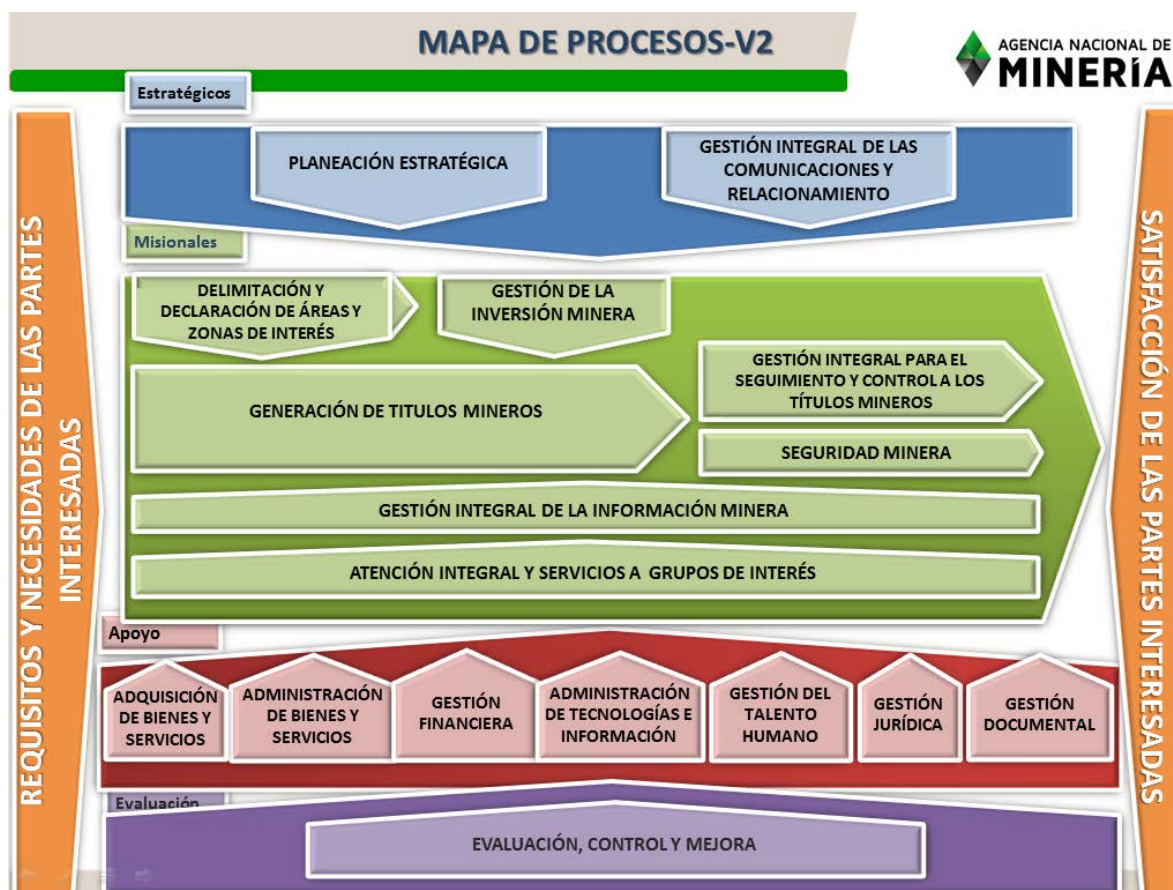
MAPA DE PROCESOS-V2

AGENCIA NACIONAL DE MINERÍA

Estratégicos

PLANEACIÓN ESTRATÉGICA

GESTIÓN INTEGRAL DE LAS COMUNICACIONES Y RELACIONAMIENTO

Misionales

DELIMITACIÓN Y DECLARACIÓN DE ÁREAS Y ZONAS DE INTERÉS

GESTIÓN DE LA INVERSIÓN MINERA

GESTIÓN INTEGRAL PARA EL SEGUIMIENTO Y CONTROL A LOS TÍTULOS MINEROS

GENERACIÓN DE TITULOS MINEROS

SEGURIDAD MINERA

GESTIÓN INTEGRAL DE LA INFORMACIÓN MINERA

ATENCIÓN INTEGRAL Y SERVICIOS A GRUPOS DE INTERÉS

Apoyo

ADQUISICIÓN DE BIENES Y SERVICIOS

ADMINISTRACIÓN DE BIENES Y SERVICIOS

GESTIÓN FINANCIERA

ADMINISTRACIÓN DE TECNOLOGÍAS E INFORMACIÓN

GESTIÓN DEL TALENTO HUMANO

GESTIÓN JURÍDICA

GESTIÓN DOCUMENTAL

Evaluación

EVALUACIÓN, CONTROL Y MEJORA

REQUISITOS Y NECESIDADES DE LAS PARTES INTERESADAS

SATISFACCIÓN DE LAS PARTES INTERESADAS